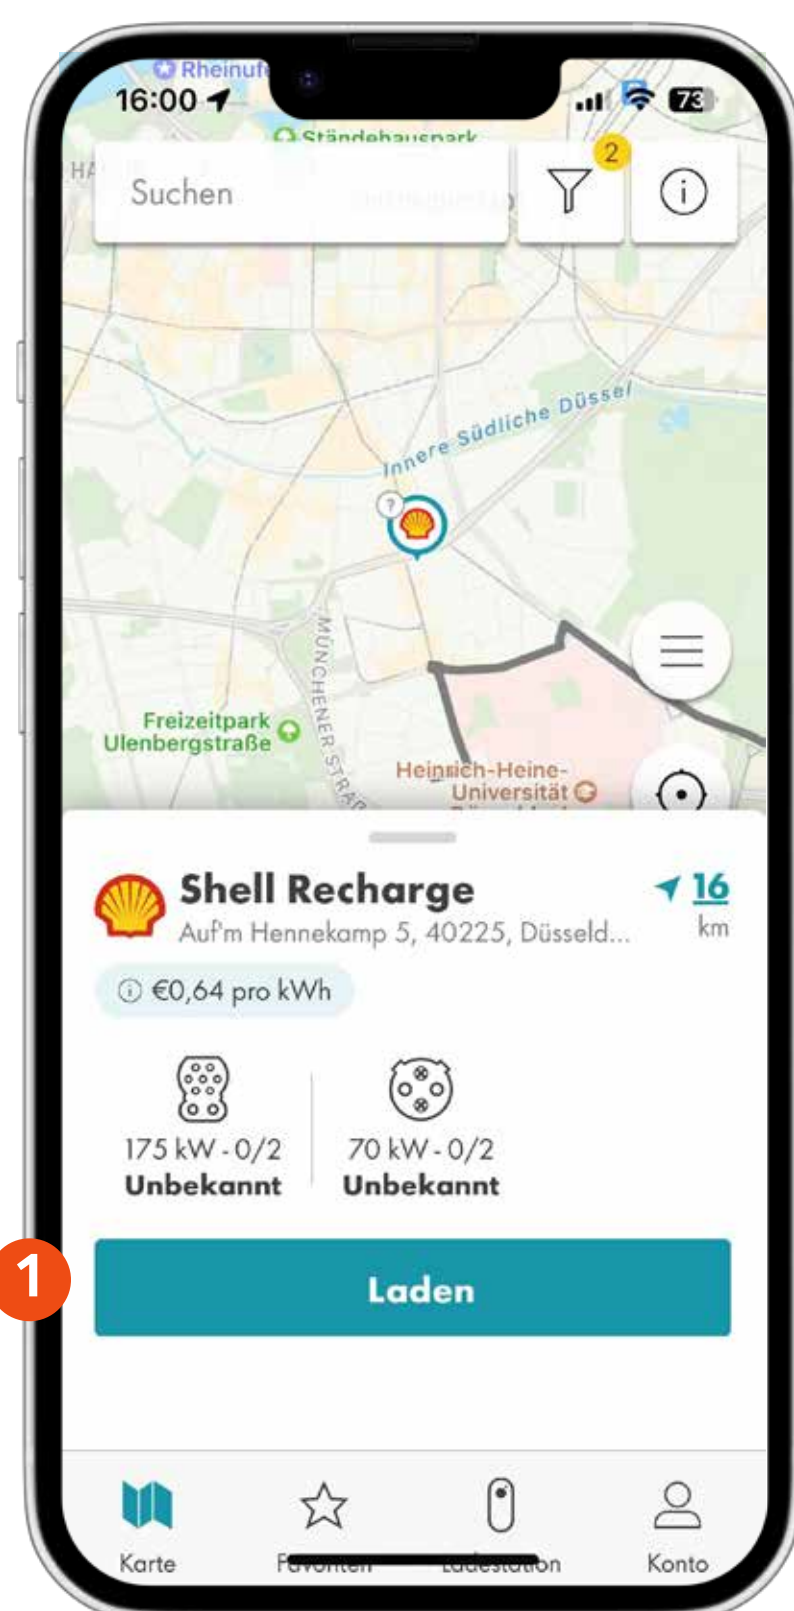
Rheinufer
16:00
73
Ständehauspark
Suchen
2
Innere Südliche Düssel
Freizeitpark Ulenbergstraße
MÜNCHENER STRASSE
Heinrich-Heine-Universität
Shell Recharge
16 km
Auf'm Hennekamp 5, 40225, Düsseld...
€0,64 pro kWh
175 kW - 0/2
Unbekannt
70 kW - 0/2
Unbekannt
1
Laden
Karte
Favoriten
Ladestation
Konto